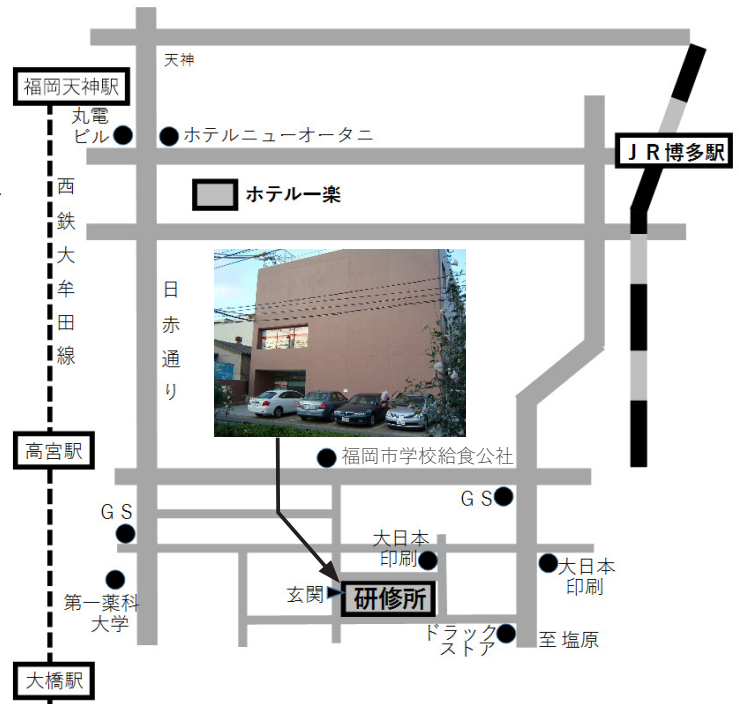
天神

福岡天神駅

丸電
ビル

ホテルニューオータニ

ＪＲ博多駅

ホテル一楽

西
鉄
大
牟
田
線

日
赤
通
り

高宮駅

福岡市学校給食公社

ＧＳ

ＧＳ

大日本
印刷

大日本
印刷

第一薬科
大学

玄関

研修所

ドラック
ストア

至 塩原

大橋駅